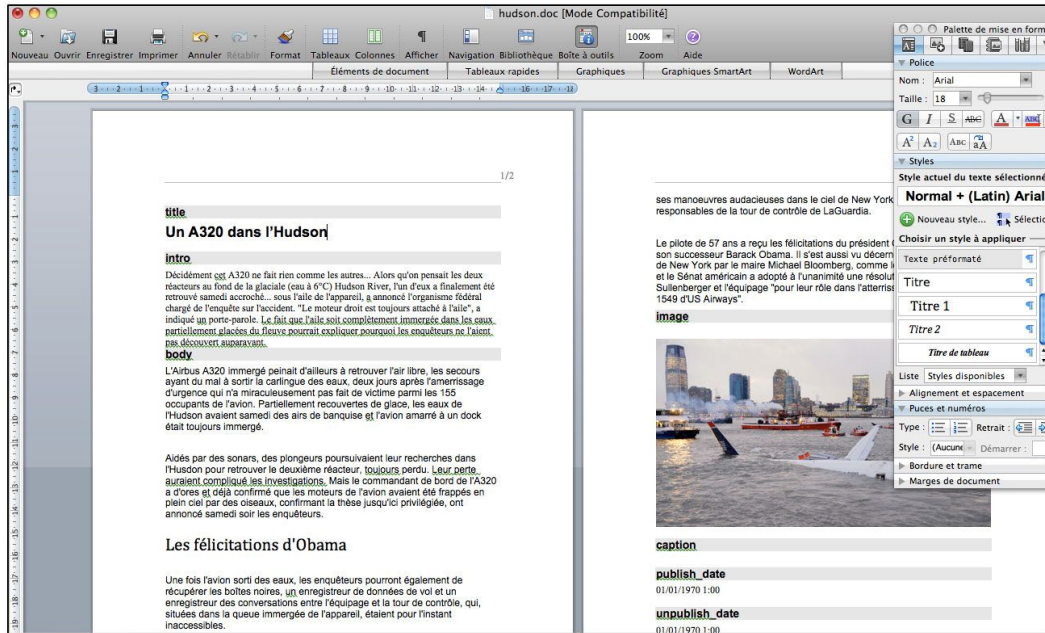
hudson.doc [Mode Compatibilité]

Nouveau Ouvrir Enregistrer Imprimer Annuler Rétablir Format Tableaux Colonnes Afficher Navigation Bibliothèque Boîte à outils Zoom Aide

100%

Éléments de document | Tableaux rapides | Graphiques | Graphiques SmartArt | WordArt

1/2

title

Un A320 dans l'Hudson

intro

Décidément cet A320 ne fait rien comme les autres... Alors qu'on pensait les deux réacteurs au fond de la glaciale (eau à 6°C) Hudson River, l'un d'eux a finalement été retrouvé samedi accroché... sous l'aile de l'appareil, a annoncé l'organisme fédéral chargé de l'enquête sur l'accident. "Le moteur droit est toujours attaché à l'aile", a indiqué un porte-parole. Le fait que l'aile soit complètement immergée dans les eaux partiellement glacées du fleuve pourrait expliquer pourquoi les enquêteurs ne l'aient pas découvert auparavant.

body

L'Airbus A320 immergé peinait d'ailleurs à retrouver l'air libre, les secours ayant du mal à sortir la carlingue des eaux, deux jours après l'amerrissage d'urgence qui n'a miraculeusement pas fait de victime parmi les 155 occupants de l'avion. Partiellement recouvertes de glace, les eaux de l'Hudson avaient samedi des airs de banquise et l'avion amarré à un dock était toujours immergé.

Aidés par des sonars, des plongeurs poursuivaient leur recherches dans l'Husdon pour retrouver le deuxième réacteur, toujours perdu. Leur perte auraient compliqué les investigations. Mais le commandant de bord de l'A320 a d'ores et déjà confirmé que les moteurs de l'avion avaient été frappés en plein ciel par des oiseaux, confirmant la thèse jusqu'ici privilégiée, ont annoncé samedi soir les enquêteurs.

Les félicitations d'Obama

Une fois l'avion sorti des eaux, les enquêteurs pourront également de récupérer les boîtes noires, un enregistreur de données de vol et un enregistreur des conversations entre l'équipage et la tour de contrôle, qui, situées dans la queue immergée de l'appareil, étaient pour l'instant inaccessibles.

ses manoeuvres audacieuses dans le ciel de New York responsables de la tour de contrôle de LaGuardia.

Le pilote de 57 ans a reçu les félicitations du président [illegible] son successeur Barack Obama. Il s'est aussi vu décern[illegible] de New York par le maire Michael Bloomberg, comme l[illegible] et le Sénat américain a adopté à l'unanimité une résolu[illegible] Sullenberger et l'équipage "pour leur rôle dans l'atterris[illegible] 1549 d'US Airways".

image

caption

publish_date

01/01/1970 1:00

unpublish_date

01/01/1970 1:00

Palette de mise en form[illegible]

Police

Nom : Arial

Taille : 18

G I S ABC A

$A^2$ $A_2$ ABC aA

Styles

Style actuel du texte sélectionné

Normal + (Latin) Arial

Nouveau style... Sélectio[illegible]

Choisir un style à appliquer

Texte préformaté

Titre

Titre 1

Titre 2

Titre de tableau

Liste Styles disponibles

Alignement et espacement

Puces et numéros

Type : Retrait :

Style : (Aucune Démarrer :

Bordure et trame

Marges de document